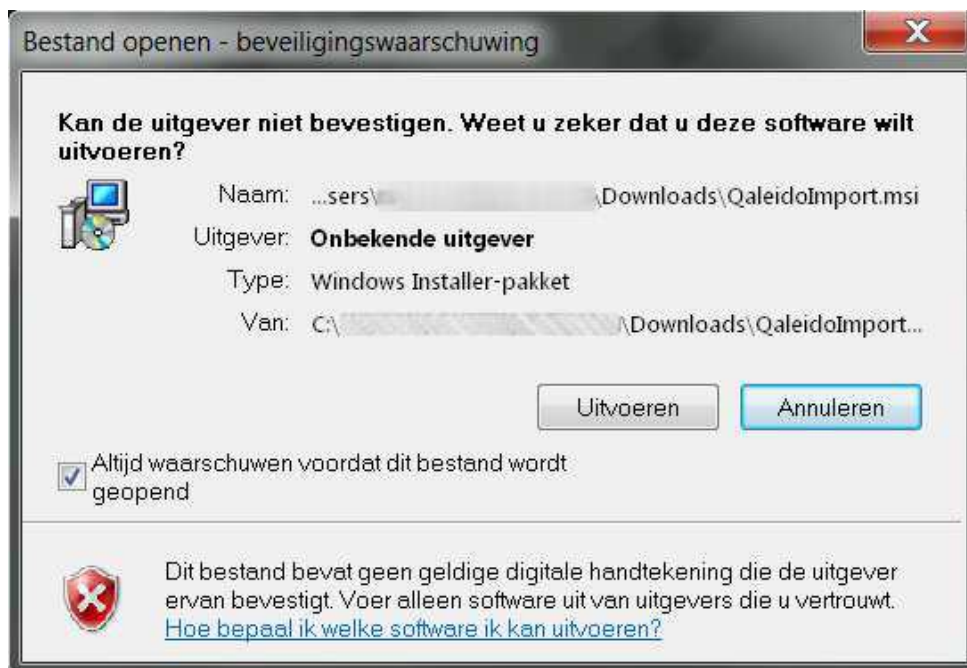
Bestand openen - beveiligingswaarschuwing

X

Kan de uitgever niet bevestigen. Weet u zeker dat u deze software wilt uitvoeren?

Naam: ...sers\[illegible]\Downloads\QaleidoImport.msi

Uitgever: Onbekende uitgever

Type: Windows Installer-pakket

Van: C:\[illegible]\Downloads\QaleidoImport...

Uitvoeren

Annuleren

Altijd waarschuwen voordat dit bestand wordt geopend

Dit bestand bevat geen geldige digitale handtekening die de uitgever ervan bevestigt. Voer alleen software uit van uitgevers die u vertrouwt.

Hoe bepaal ik welke software ik kan uitvoeren?